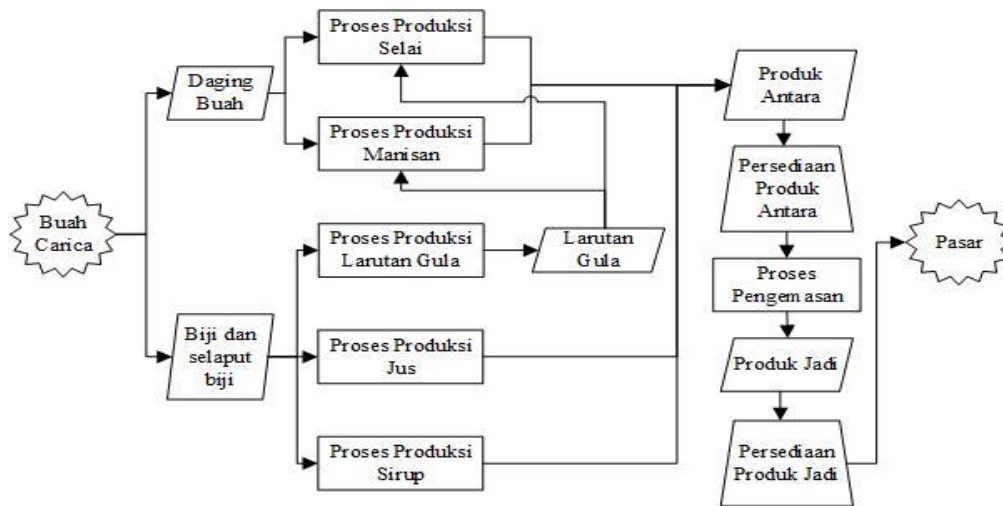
Buah Carica

Daging Buah

Proses Produksi Selai

Proses Produksi Manisan

Biji dan selaput biji

Proses Produksi Larutan Gula

Larutan Gula

Proses Produksi Jus

Proses Produksi Sirup

Produk Antara

Persediaan Produk Antara

Proses Pengemasan

Produk Jadi

Persediaan Produk Jadi

Pasar